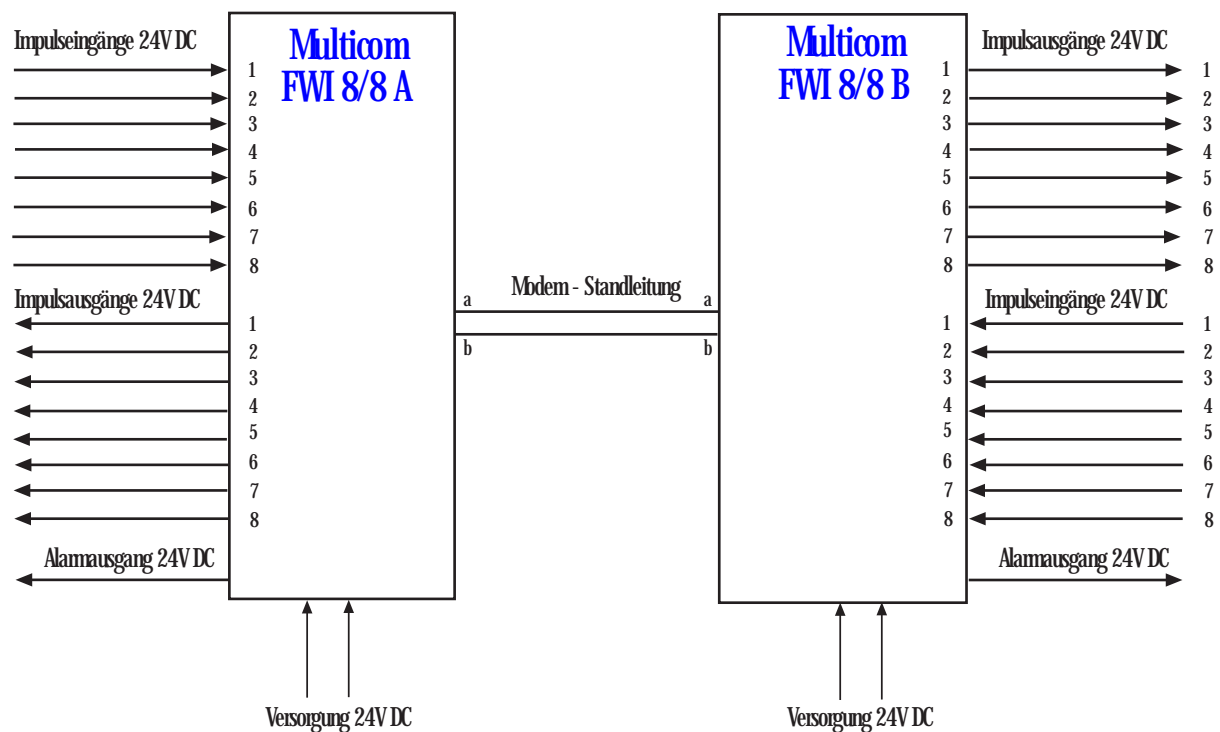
Impulseingänge 24V DC
1
2
3
4
5
6
7
8

Multicom
FWI 8/8 A

Impulsausgänge 24V DC
1
2
3
4
5
6
7
8

Alarmausgang 24V DC

Versorgung 24V DC

Modem - Standleitung
a
b
a
b

Multicom
FWI 8/8 B

Impulsausgänge 24V DC
1 1
2 2
3 3
4 4
5 5
6 6
7 7
8 8

Impulseingänge 24V DC
1 1
2 2
3 3
4 4
5 5
6 6
7 7
8 8

Alarmausgang 24V DC

Versorgung 24V DC